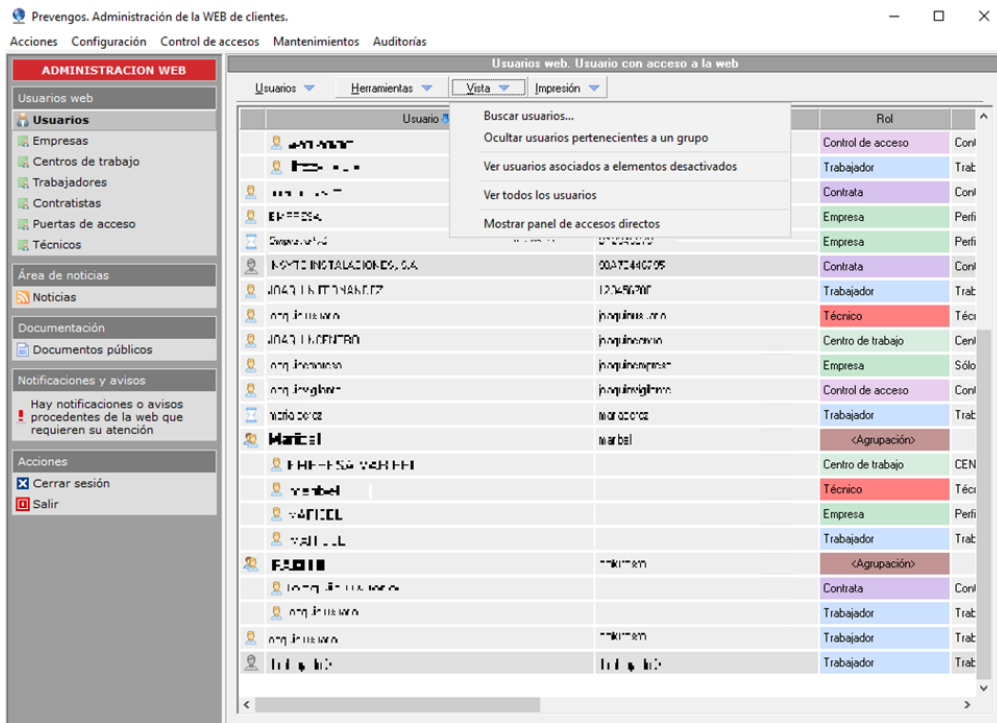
Prevengos. Administración de la WEB de clientes.

Acciones Configuración Control de accesos Mantenimientos Auditorías

ADMINISTRACION WEB

Usuarios web
Usuarios
Empresas
Centros de trabajo
Trabajadores
Contratistas
Puertas de acceso
Técnicos

Área de noticias
Noticias

Documentación
Documentos públicos

Notificaciones y avisos
Hay notificaciones o avisos procedentes de la web que requieren su atención

Acciones
Cerrar sesión
Salir

Usuarios web. Usuario con acceso a la web

Usuarios Herramientas Vista Impresión

Buscar usuarios...
Ocultar usuarios pertenecientes a un grupo
Ver usuarios asociados a elementos desactivados
Ver todos los usuarios
Mostrar panel de accesos directos

| Usuario | | Rol | |
|---|---|---|---|
| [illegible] | | Control de acceso | Con |
| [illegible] | | Trabajador | Trab |
| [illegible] | | Contrata | Con |
| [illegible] | | Empresa | Perfi |
| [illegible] | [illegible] | Empresa | Perfi |
| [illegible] INSTALACIONES, S.A. | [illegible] | Contrata | Con |
| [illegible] | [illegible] | Trabajador | Trab |
| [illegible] | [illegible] | Técnico | Técn |
| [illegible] | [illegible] | Centro de trabajo | Cent |
| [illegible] | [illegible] | Empresa | Sólo |
| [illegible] | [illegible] | Control de acceso | Con |
| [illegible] | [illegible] | Trabajador | Trab |
| Maribel | maribel | <Agrupación> | |
| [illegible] | | Centro de trabajo | CEN |
| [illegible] | | Técnico | Técn |
| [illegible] | | Empresa | Perfi |
| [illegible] | | Trabajador | Trab |
| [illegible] | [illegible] | <Agrupación> | |
| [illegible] | | Contrata | Con |
| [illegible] | | Trabajador | Trab |
| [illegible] | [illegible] | Trabajador | Trab |
| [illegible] | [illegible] | Trabajador | Trab |